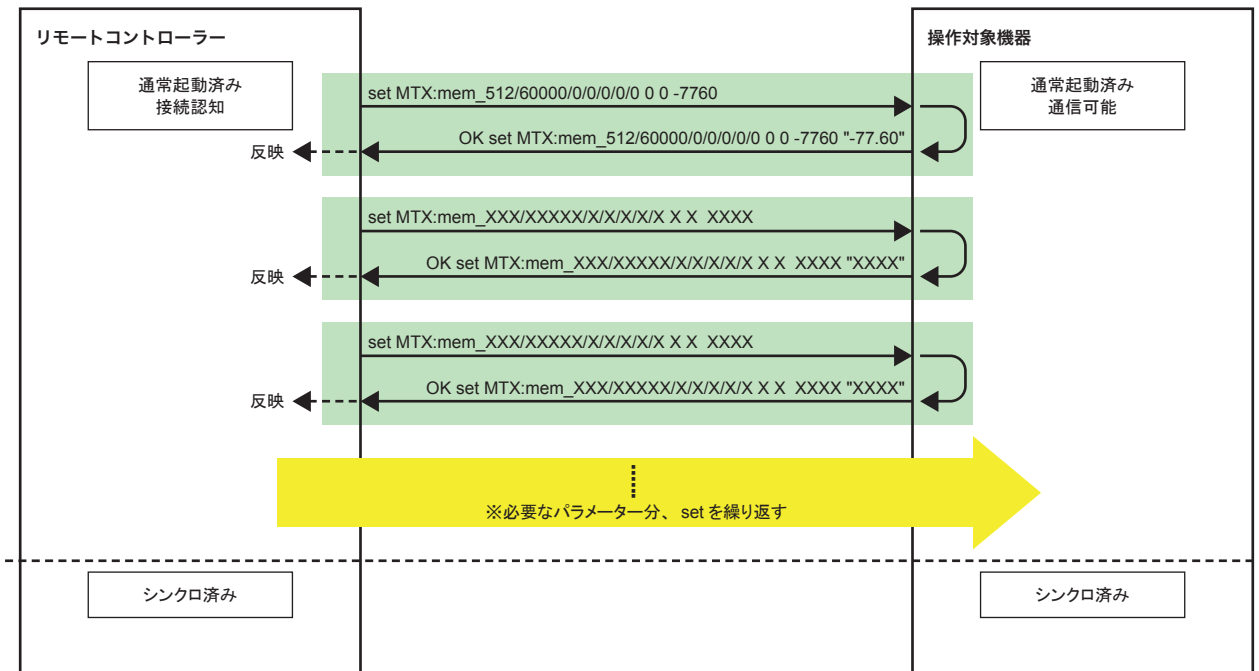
リモートコントローラー

通常起動済み
接続認知

操作対象機器

通常起動済み
通信可能

set MTX:mem_512/60000/0/0/0/0/0 0 0 -7760

OK set MTX:mem_512/60000/0/0/0/0/0 0 0 -7760 "-77.60"

反映

set MTX:mem_XXX/XXXXX/X/X/X/X/X X X XXXX

OK set MTX:mem_XXX/XXXXX/X/X/X/X/X X X XXXX "XXXX"

反映

set MTX:mem_XXX/XXXXX/X/X/X/X/X X X XXXX

OK set MTX:mem_XXX/XXXXX/X/X/X/X/X X X XXXX "XXXX"

反映

※必要なパラメーター分、setを繰り返す

シンクロ済み

シンクロ済み